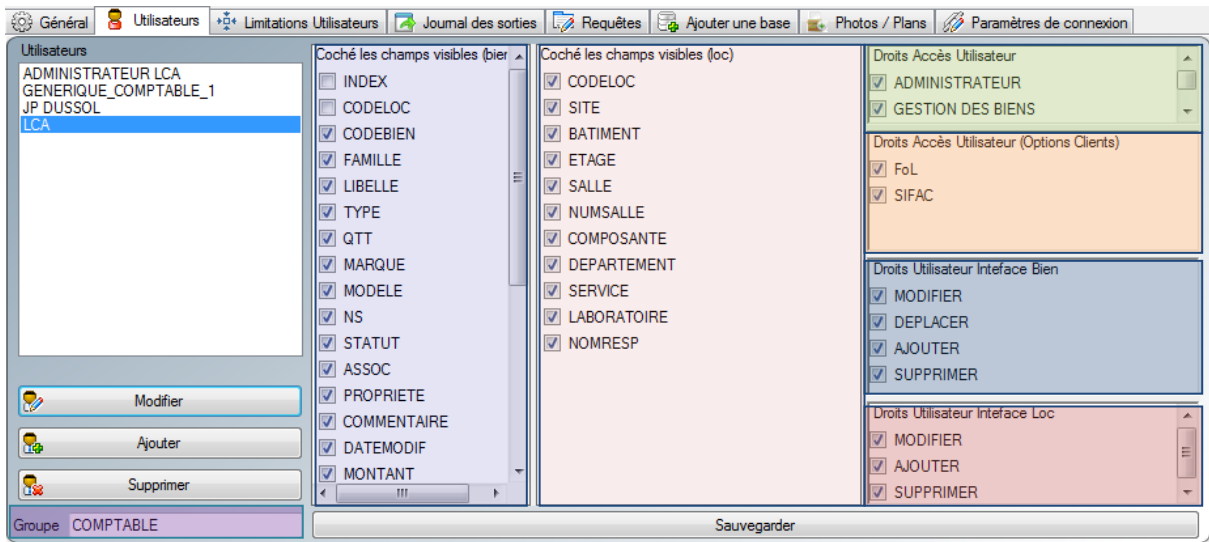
Général | Utilisateurs | Limitations Utilisateurs | Journal des sorties | Requêtes | Ajouter une base | Photos / Plans | Paramètres de connexion

Utilisateurs
ADMINISTRATEUR LCA
GENERIQUE_COMPTABLE_1
JP DUSSOL
LCA

Modifier
Ajouter
Supprimer

Groupe COMPTABLE

Coché les champs visibles (bier
INDEX
CODELOC
CODEBIEN
FAMILLE
LIBELLE
TYPE
QTT
MARQUE
MODELE
NS
STATUT
ASSOC
PROPRIETE
COMMENTAIRE
DATEMODIF
MONTANT

Coché les champs visibles (loc)
CODELOC
SITE
BATIMENT
ETAGE
SALLE
NUMSALLE
COMPOSANTE
DEPARTEMENT
SERVICE
LABORATOIRE
NOMRESP

Droits Accès Utilisateur
ADMINISTRATEUR
GESTION DES BIENS

Droits Accès Utilisateur (Options Clients)
FoL
SIFAC

Droits Utilisateur Inteface Bien
MODIFIER
DEPLACER
AJOUTER
SUPPRIMER

Droits Utilisateur Inteface Loc
MODIFIER
AJOUTER
SUPPRIMER

Sauvegarder